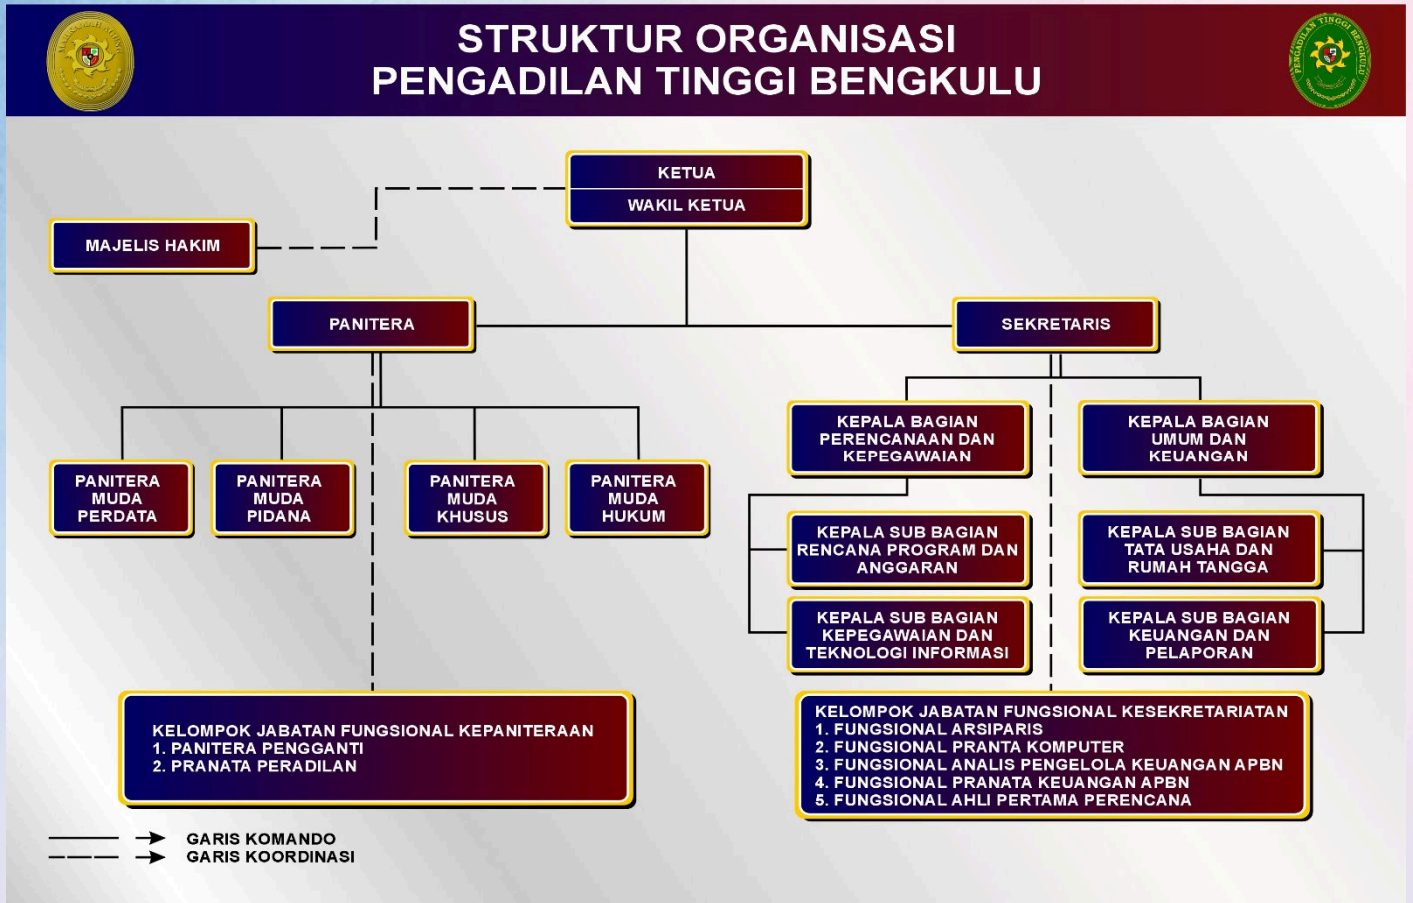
STRUKTUR ORGANISASI
PENGADILAN TINGGI BENGKULU

PENGADILAN TINGGI BENGKULU

KETUA
WAKIL KETUA

MAJELIS HAKIM

PANITERA

SEKRETARIS

PANITERA MUDA PERDATA

PANITERA MUDA PIDANA

PANITERA MUDA KHUSUS

PANITERA MUDA HUKUM

KEPALA BAGIAN PERENCANAAN DAN KEPEGAWAIAN

KEPALA BAGIAN UMUM DAN KEUANGAN

KEPALA SUB BAGIAN RENCANA PROGRAM DAN ANGGARAN

KEPALA SUB BAGIAN KEPEGAWAIAN DAN TEKNOLOGI INFORMASI

KEPALA SUB BAGIAN TATA USAHA DAN RUMAH TANGGA

KEPALA SUB BAGIAN KEUANGAN DAN PELAPORAN

KELOMPOK JABATAN FUNGSIONAL KEPANITERAAN
1. PANITERA PENGGANTI
2. PRANATA PERADILAN

KELOMPOK JABATAN FUNGSIONAL KESEKRETARIATAN
1. FUNGSIONAL ARSIPARIS
2. FUNGSIONAL PRANTA KOMPUTER
3. FUNGSIONAL ANALIS PENGELOLA KEUANGAN APBN
4. FUNGSIONAL PRANATA KEUANGAN APBN
5. FUNGSIONAL AHLI PERTAMA PERENCANA

GARIS KOMANDO
GARIS KOORDINASI